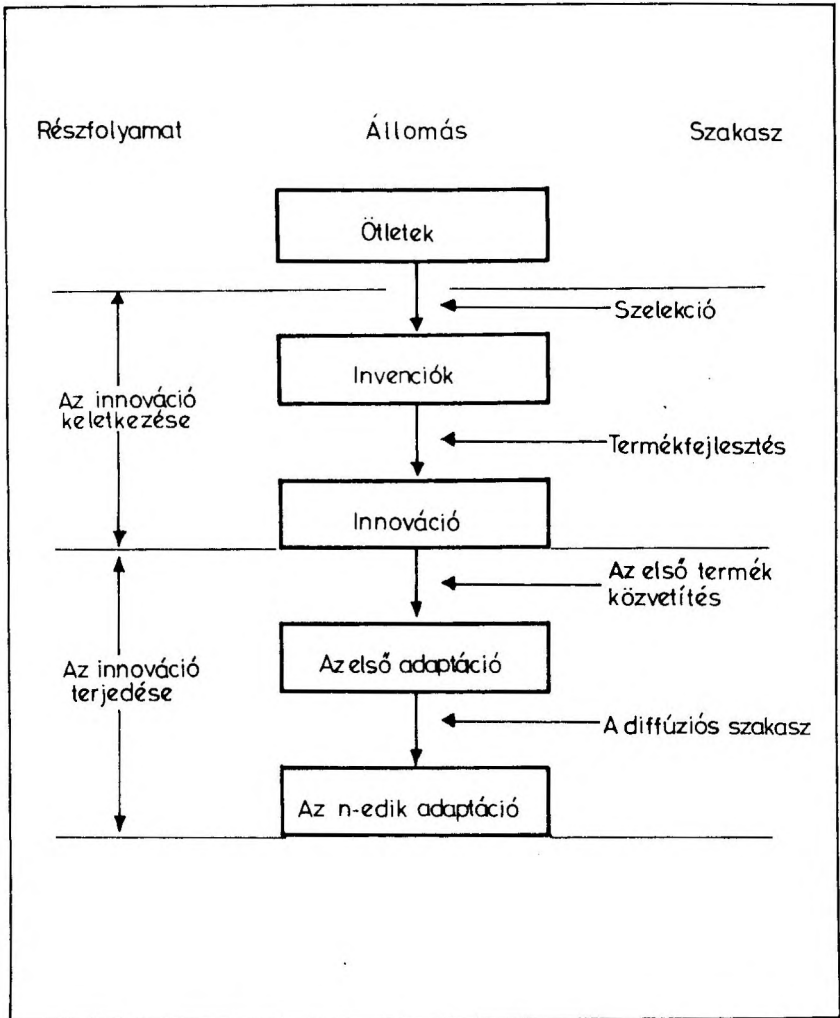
Részfolyamat

Állomás

Szakasz

Ötletek

Szelekció

Invenciók

Az innováció keletkezése

Termékfejlesztés

Innováció

Az első termék közvetítés

Az első adaptáció

Az innováció terjedése

A diffúziós szakasz

Az n-edik adaptáció